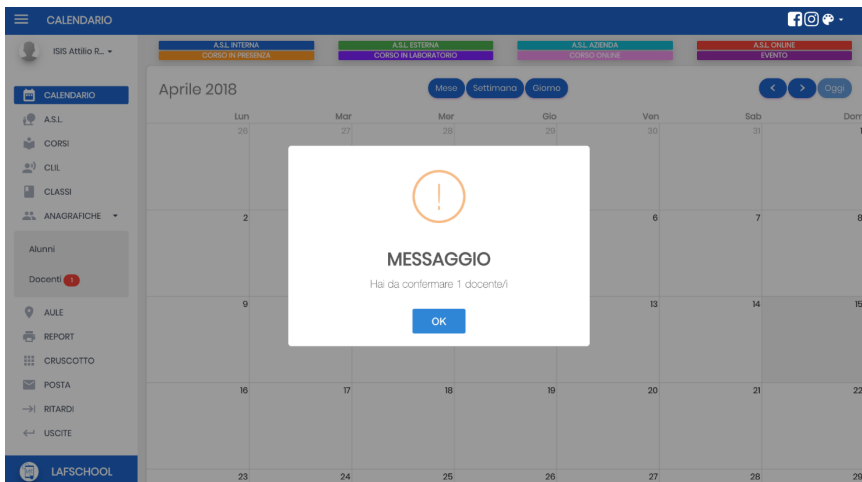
CALENDARIO

ISIS Attilio R...

CALENDARIO
A.S.L.
CORSI
CLIL
CLASSI
ANAGRAFICHE
Alunni
Docenti 1
AULE
REPORT
CRUSCOTTO
POSTA
RITARDI
USCITE
LAFSCHOOL

A.S.L. INTERNA
CORSO IN PRESENZA
A.S.L. ESTERNA
CORSO IN LABORATORIO
A.S.L. AZIENDA
CORSO ONLINE
A.S.L. ONLINE
EVENTO

Aprile 2018
Mese Settimana Giorno
< > Oggi

| Lun | Mar | Mer | Gio | Ven | Sab | Dom |
|---|---|---|---|---|---|---|
| 26 | 27 | 28 | 29 | 30 | 31 | 1 |
| 2 | | | | 6 | 7 | 8 |
| 9 | | | | 13 | 14 | 15 |
| 16 | 17 | 18 | 19 | 20 | 21 | 22 |
| 23 | 24 | 25 | 26 | 27 | 28 | 29 |

!
MESSAGGIO
Hai da confermare 1 docente/i
OK